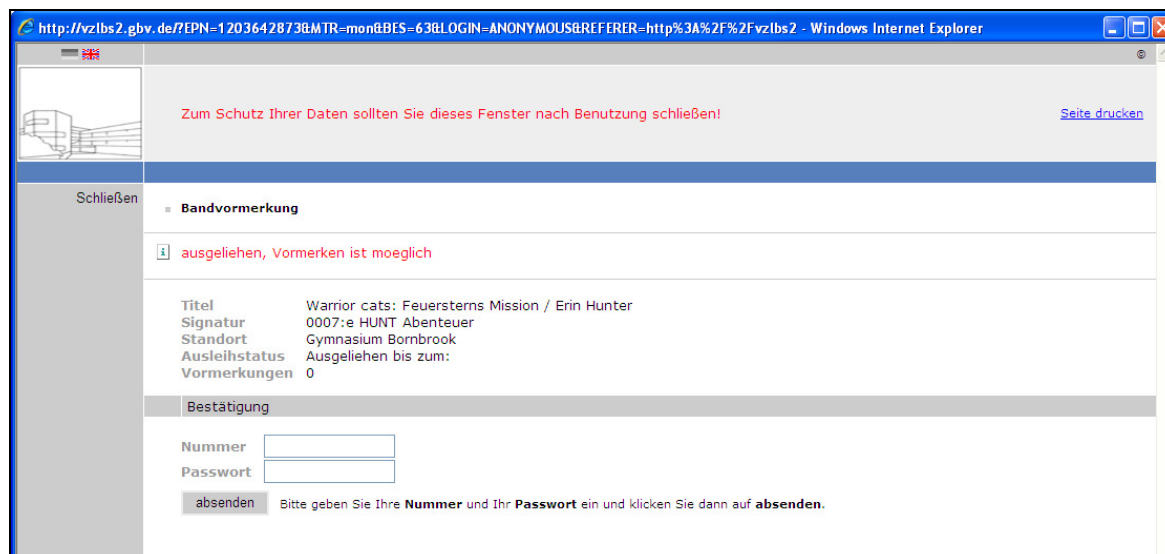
http://vzlbs2.gbv.de/?EPN=1203642873&MTR=mon&BES=63&LOGIN=ANONYMOUS&REFERER=http%3A%2F%2Fvzlbs2 - Windows Internet Explorer

©

Zum Schutz Ihrer Daten sollten Sie dieses Fenster nach Benutzung schließen!

Seite drucken

Schließen

Bandvormerkung

ausgeliehen, Vormerken ist moeglich

| | |
|---|---|
| Titel | Warrior cats: Feuersterns Mission / Erin Hunter |
| Signatur | 0007:e HUNT Abenteuer |
| Standort | Gymnasium Bornbrook |
| Ausleihstatus | Ausgeliehen bis zum: |
| Vormerkungen | 0 |

Bestätigung

Nummer

Passwort

absenden Bitte geben Sie Ihre Nummer und Ihr Passwort ein und klicken Sie dann auf absenden.